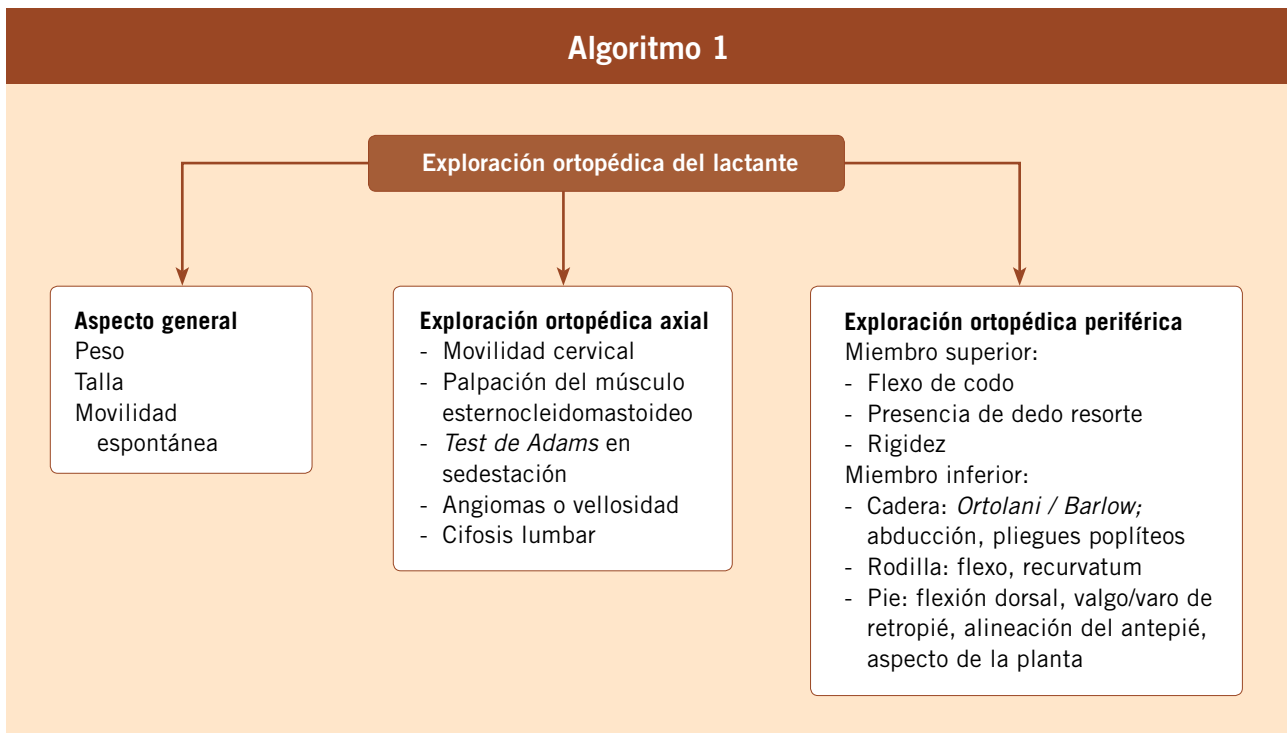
Algoritmo 1

Exploración ortopédica del lactante

Aspecto general
Peso
Talla
Movilidad espontánea

Exploración ortopédica axial
- Movilidad cervical
- Palpación del músculo esternocleidomastoideo
- *Test de Adams* en sedestación
- Angiomas o vellosidad
- Cifosis lumbar

Exploración ortopédica periférica
Miembro superior:
- Flexo de codo
- Presencia de dedo resorte
- Rigidez
Miembro inferior:
- Cadera: *Ortolani / Barlow;* abducción, pliegues poplíteos
- Rodilla: flexo, recurvatum
- Pie: flexión dorsal, valgo/varo de retropié, alineación del antepié, aspecto de la planta